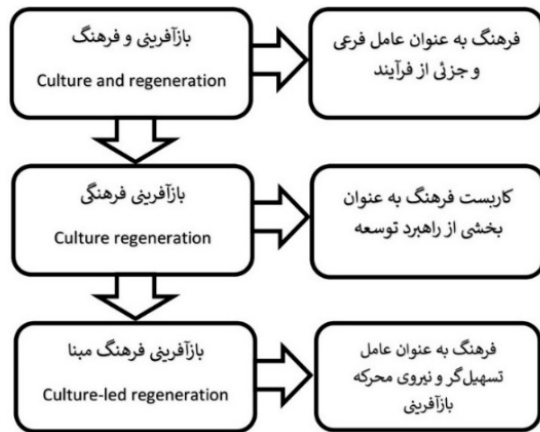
بازآفرینی و فرهنگ
Culture and regeneration

فرهنگ به عنوان عامل فرعی و جزئی از فرآیند

بازآفرینی فرهنگی
Culture regeneration

کاربست فرهنگ به عنوان بخشی از راهبرد توسعه

بازآفرینی فرهنگ مبنا
Culture-led regeneration

فرهنگ به عنوان عامل تسهیل‌گر و نیروی محرکه بازآفرینی